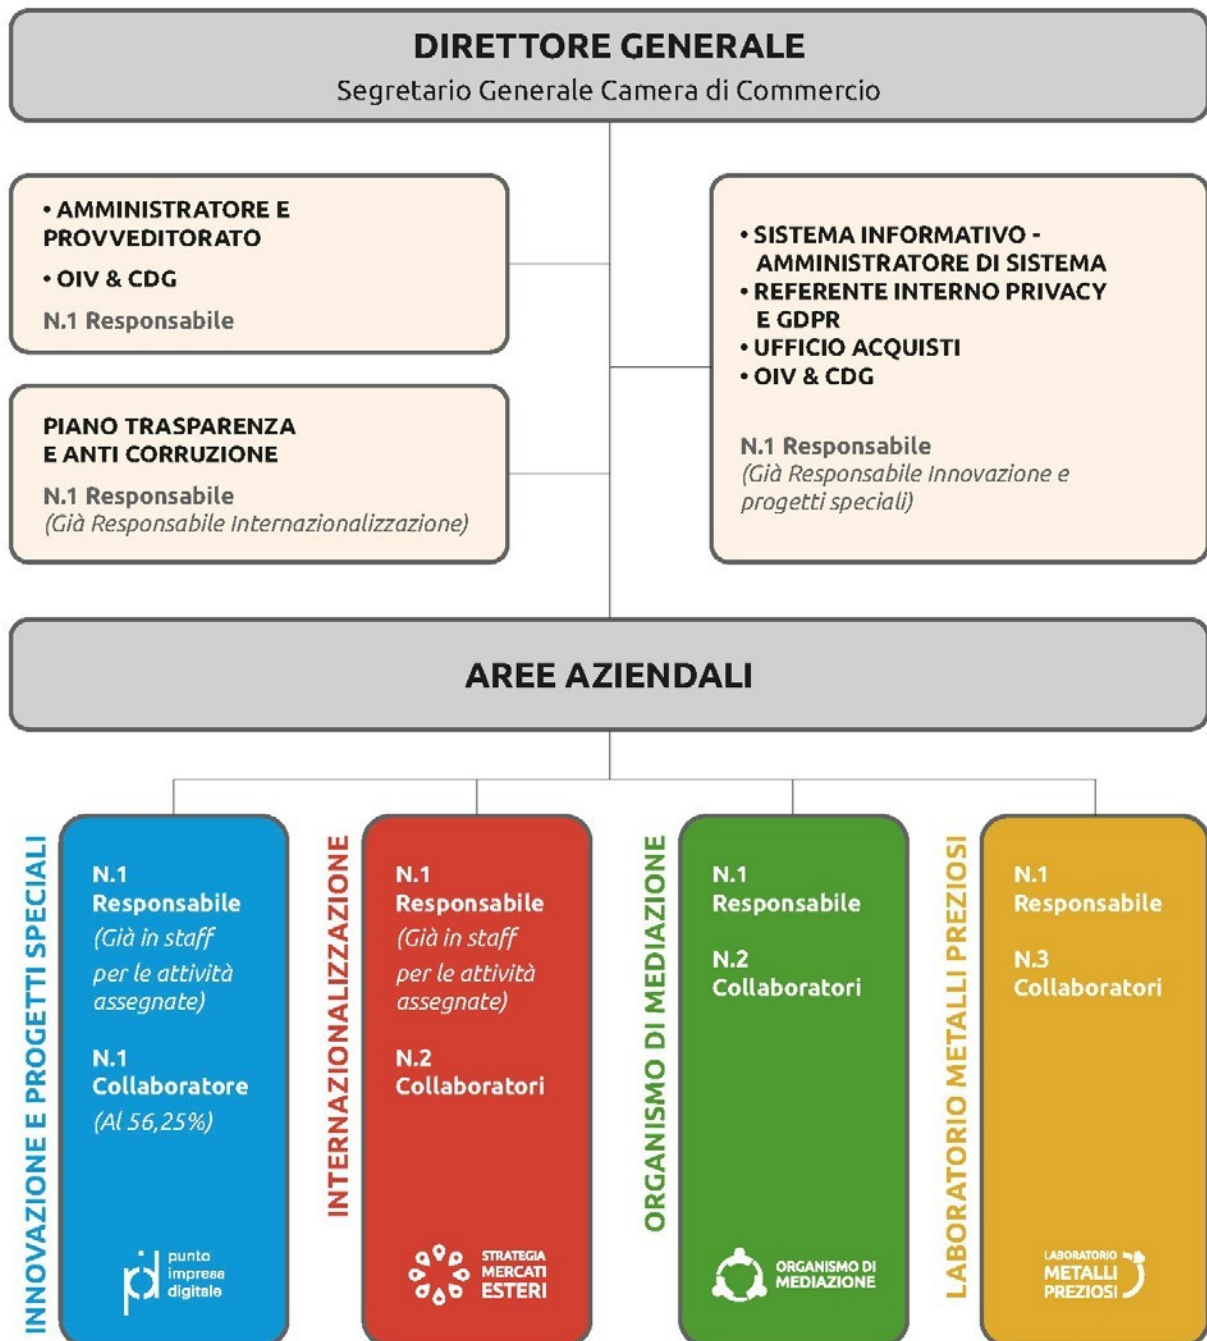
DIRETTORE GENERALE
Segretario Generale Camera di Commercio

• AMMINISTRATORE E PROVVEDITORATO
• OIV & CDG
N.1 Responsabile

PIANO TRASPARENZA E ANTI CORRUZIONE
N.1 Responsabile
(Già Responsabile Internazionalizzazione)

• SISTEMA INFORMATIVO - AMMINISTRATORE DI SISTEMA
• REFERENTE INTERNO PRIVACY E GDPR
• UFFICIO ACQUISTI
• OIV & CDG
N.1 Responsabile
(Già Responsabile Innovazione e progetti speciali)

AREE AZIENDALI

INNOVAZIONE E PROGETTI SPECIALI
N.1 Responsabile
(Già in staff per le attività assegnate)
N.1 Collaboratore
(Al 56,25%)
punto impresa digitale

INTERNAZIONALIZZAZIONE
N.1 Responsabile
(Già in staff per le attività assegnate)
N.2 Collaboratori
STRATEGIA MERCATI ESTERI

ORGANISMO DI MEDIAZIONE
N.1 Responsabile
N.2 Collaboratori
ORGANISMO DI MEDIAZIONE

LABORATORIO METALLI PREZIOSI
N.1 Responsabile
N.3 Collaboratori
LABORATORIO METALLI PREZIOSI